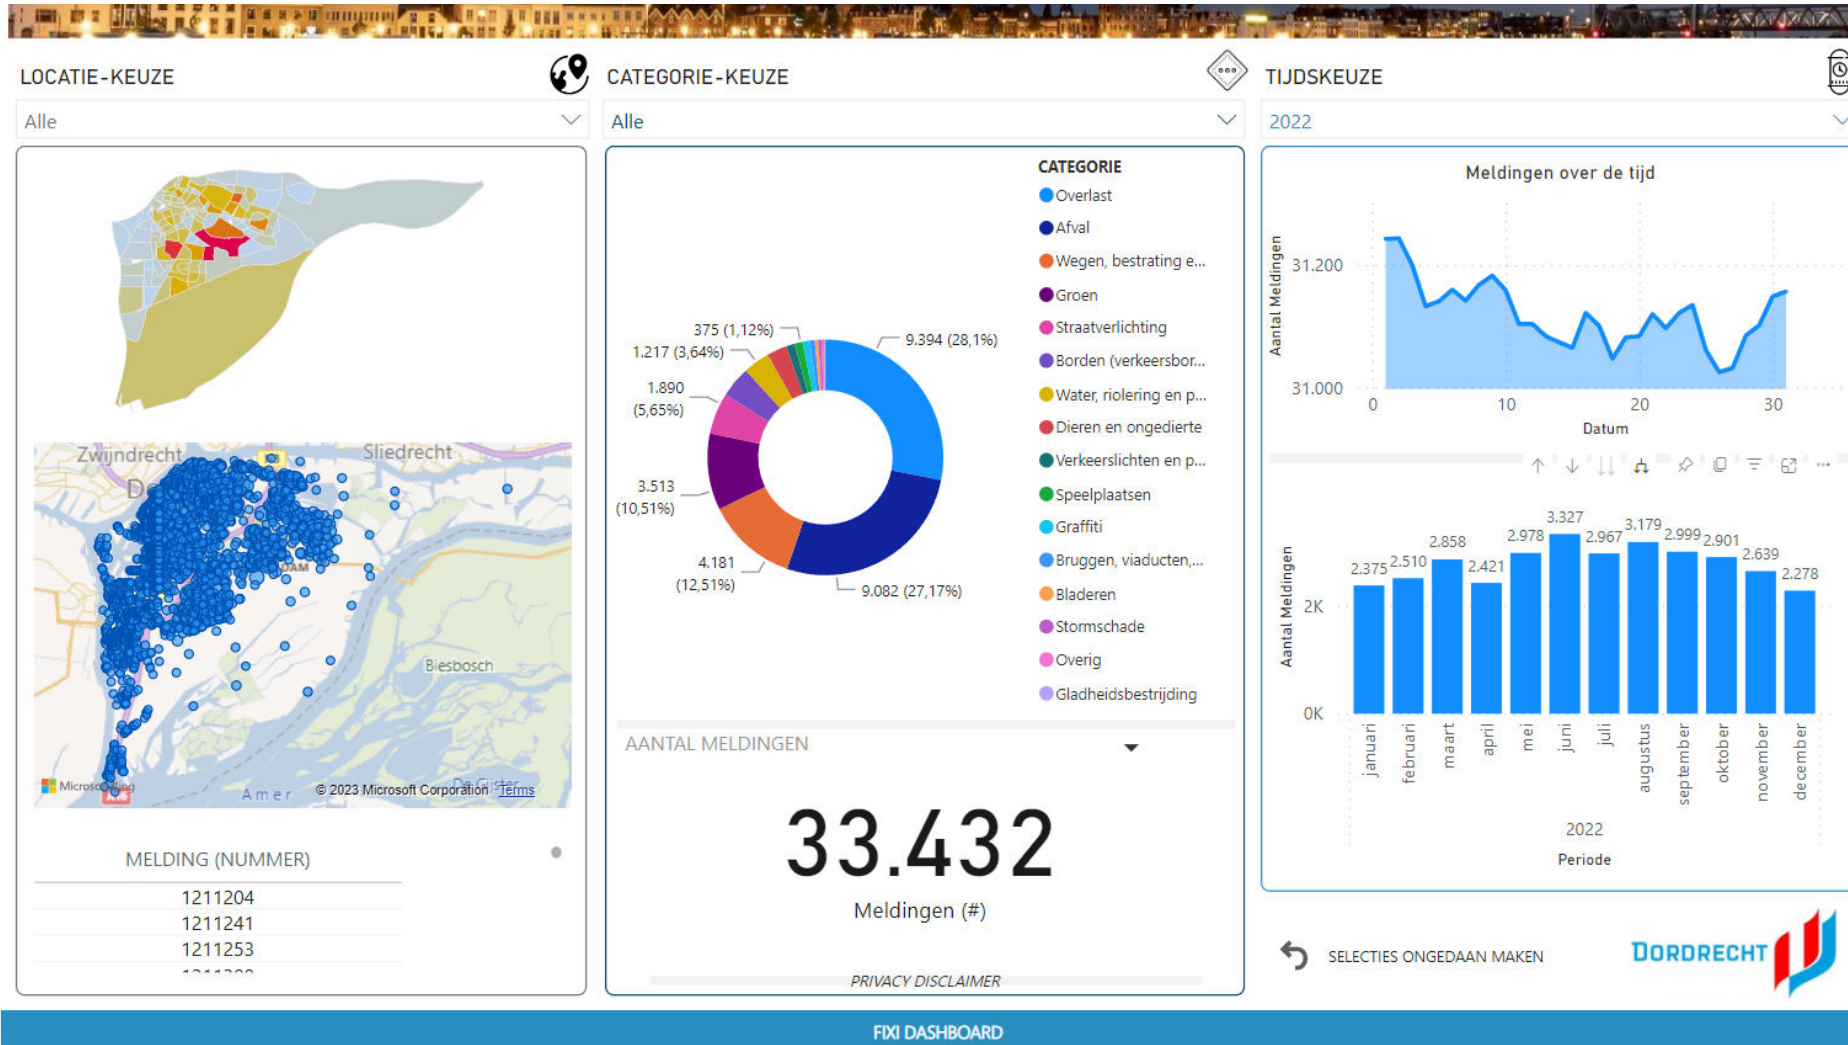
LOCATIE-KEUZE

Alle

CATEGORIE-KEUZE

Alle

TIJDSKEUZE

2022

Zwijndrecht

Sliedrecht

Biesbosch

Amer

© 2023 Microsoft Corporation Terms

MELDING (NUMMER)

1211204
1211241
1211253

CATEGORIE
Overlast
Afval
Wegen, bestrating e...
Groen
Straatverlichting
Borden (verkeersbor...
Water, riolering en p...
Dieren en ongedierte
Verkeerslichten en p...
Speelplaatsen
Graffiti
Bruggen, viaducten,...
Bladeren
Stormschade
Overig
Gladheidsbestrijding

375 (1,12%)
1.217 (3,64%)
1.890 (5,65%)
3.513 (10,51%)
4.181 (12,51%)
9.394 (28,1%)
9.082 (27,17%)

AANTAL MELDINGEN

33.432

Meldingen (#)

PRIVACY DISCLAIMER

Meldingen over de tijd

Aantal Meldingen

31.200
31.000

0 10 20 30

Datum

Aantal Meldingen

2K
0K

| januari | februari | maart | april | mei | juni | juli | augustus | september | oktober | november | december |
|---|---|---|---|---|---|---|---|---|---|---|---|
| 2.375 | 2.510 | 2.858 | 2.421 | 2.978 | 3.327 | 2.967 | 3.179 | 2.999 | 2.901 | 2.639 | 2.278 |

2022

Periode

SELECTIES ONGEDAAN MAKEN

DORDRECHT

FIXI DASHBOARD